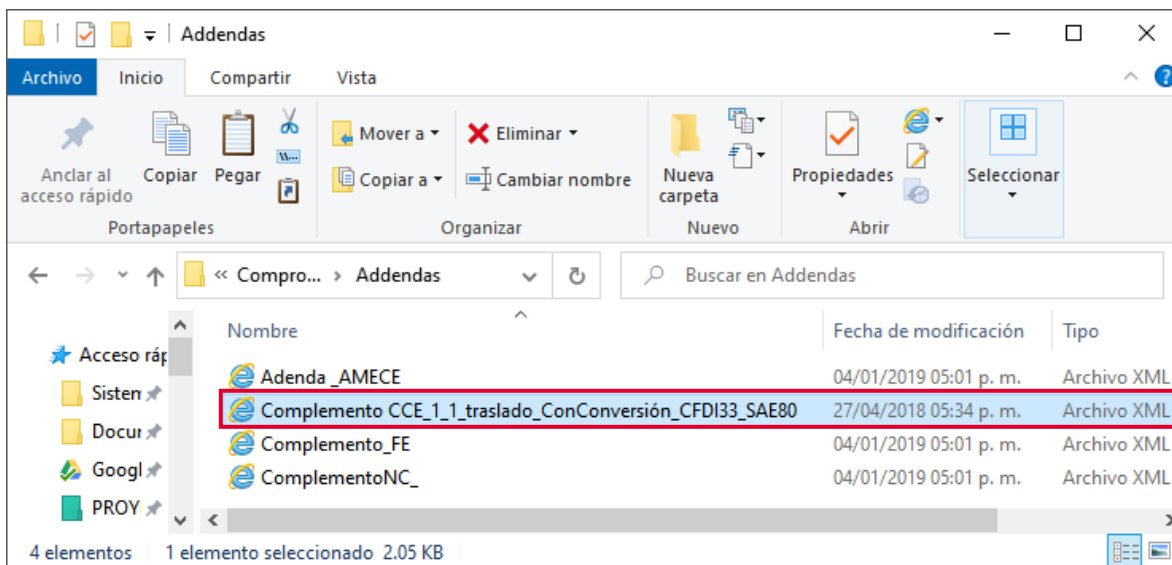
Addendas

Archivo Inicio Compartir Vista

Anclar al acceso rápido Copiar Pegar
Portapapeles

Mover a Copiar a Eliminar Cambiar nombre
Organizar

Nueva carpeta
Nuevo

Propiedades
Abrir

Seleccionar

« Compro... › Addendas

Buscar en Addendas

Acceso ráp
Sisten
Docur
Googl
PROY

| Nombre | Fecha de modificación | Tipo |
|---|---|---|
| Adenda _AMECE | 04/01/2019 05:01 p. m. | Archivo XML |
| Complemento CCE_1_1_traslado_ConConversión_CFDI33_SAE80 | 27/04/2018 05:34 p. m. | Archivo XML |
| Complemento_FE | 04/01/2019 05:01 p. m. | Archivo XML |
| ComplementoNC_ | 04/01/2019 05:01 p. m. | Archivo XML |

4 elementos 1 elemento seleccionado 2.05 KB